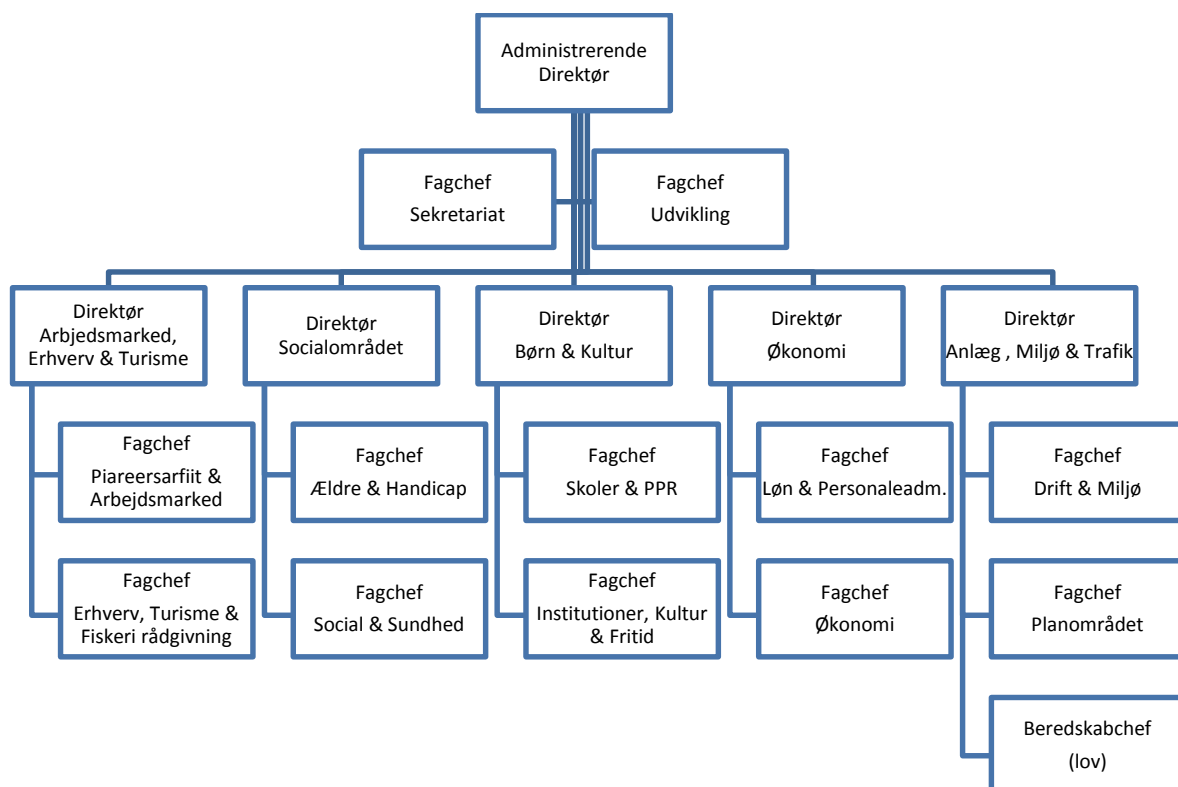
Administrerende Direktør

Fagchef Sekretariat

Fagchef Udvikling

Direktør Arbjedsmarked, Erhverv & Turisme

Fagchef Piareersarfiit & Arbejdsmarked

Fagchef Erhverv, Turisme & Fiskeri rådgivning

Direktør Socialområdet

Fagchef Ældre & Handicap

Fagchef Social & Sundhed

Direktør Børn & Kultur

Fagchef Skoler & PPR

Fagchef Institutioner, Kultur & Fritid

Direktør Økonomi

Fagchef Løn & Personaleadm.

Fagchef Økonomi

Direktør Anlæg , Miljø & Trafik

Fagchef Drift & Miljø

Fagchef Planområdet

Beredskabchef (lov)